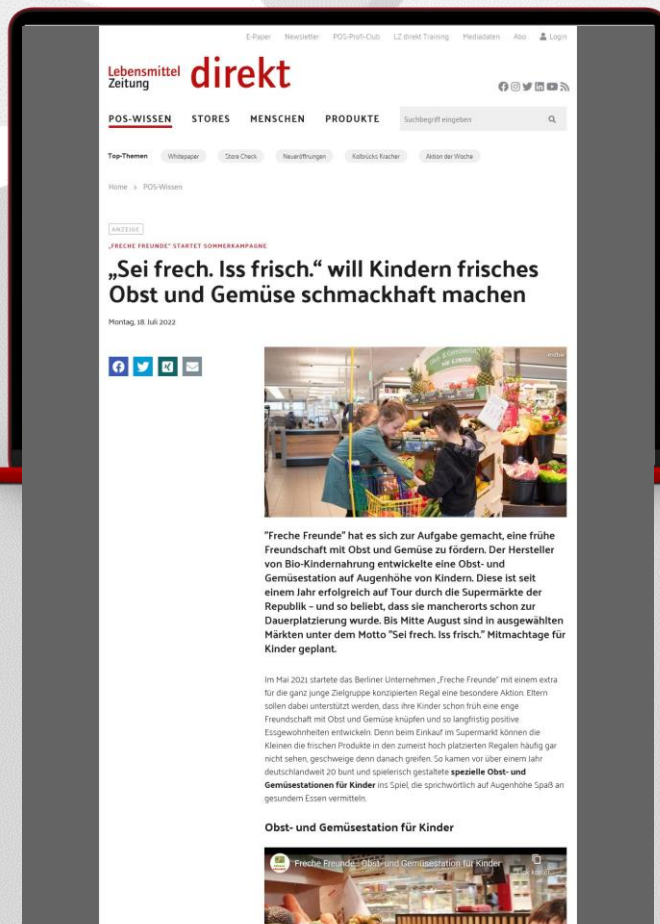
E-Paper Newsletter POS-Profi-Club LZ direkt Training Mediadaten Abo Login

Lebensmittel Zeitung direkt

POS-WISSEN STORES MENSCHEN PRODUKTE Suchbegriff eingeben

Top-Themen Whitepaper Store Check Neueröffnungen Kolbrücks Kracher Aktion der Woche

Home > POS-Wissen

ANZEIGE

„FRECHE FREUNDE" STARTET SOMMERKAMPAGNE

„Sei frech. Iss frisch." will Kindern frisches Obst und Gemüse schmackhaft machen

Montag, 18. Juli 2022

"Freche Freunde" hat es sich zur Aufgabe gemacht, eine frühe Freundschaft mit Obst und Gemüse zu fördern. Der Hersteller von Bio-Kindernahrung entwickelte eine Obst- und Gemüsestation auf Augenhöhe von Kindern. Diese ist seit einem Jahr erfolgreich auf Tour durch die Supermärkte der Republik – und so beliebt, dass sie mancherorts schon zur Dauerplatzierung wurde. Bis Mitte August sind in ausgewählten Märkten unter dem Motto "Sei frech. Iss frisch." Mitmachtage für Kinder geplant.

Im Mai 2021 startete das Berliner Unternehmen „Freche Freunde" mit einem extra für die ganz junge Zielgruppe konzipierten Regal eine besondere Aktion. Eltern sollen dabei unterstützt werden, dass ihre Kinder schon früh eine enge Freundschaft mit Obst und Gemüse knüpfen und so langfristig positive Essgewohnheiten entwickeln. Denn beim Einkauf im Supermarkt können die Kleinen die frischen Produkte in den zumeist hoch platzierten Regalen häufig gar nicht sehen, geschweige denn danach greifen. So kamen vor über einem Jahr deutschlandweit 20 bunt und spielerisch gestaltete spezielle Obst- und Gemüsestationen für Kinder ins Spiel, die sprichwörtlich auf Augenhöhe Spaß an gesundem Essen vermitteln.

Obst- und Gemüsestation für Kinder

Freche Freunde - Obst- und Gemüsestation für Kinder